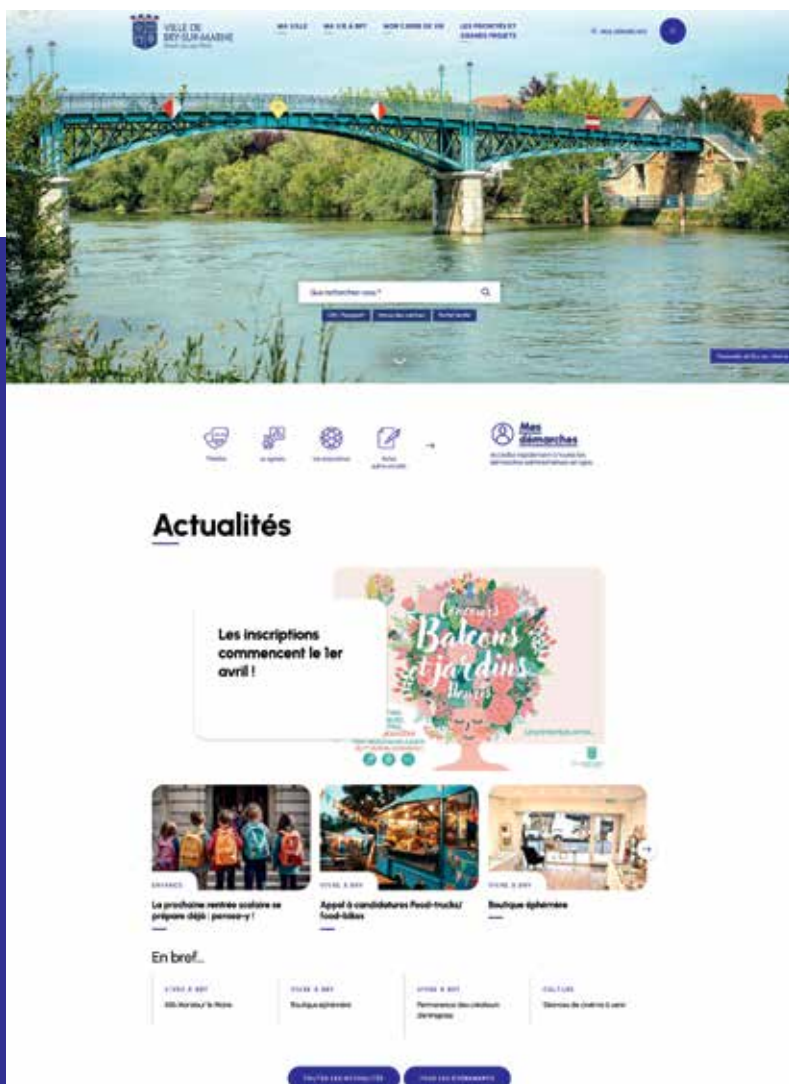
VILLE DE BRY-SUR-MARNE

MA VILLE   MA VIE À BRY   MON CADRE DE VIE   LES PROJETS ET GRANDS PROJETS

Mes démarches

Que recherchez-vous ?

CNI / Passeport   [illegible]   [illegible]

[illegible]

Mes démarches

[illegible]

Actualités

Les inscriptions commencent le 1er avril !

Concours Balcons et jardins fleuris

ENFANCE
La prochaine rentrée scolaire se prépare déjà : pensez-y !

VIVRE À BRY
Appel à candidatures Food-trucks/ food-bikes

VIVRE À BRY
Boutique éphémère

En bref...

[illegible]
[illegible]

VIVRE À BRY
Boutique éphémère

VIVRE À BRY
Permanence des créateurs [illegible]

CULTURE
Séances de cinéma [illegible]

TOUTES LES ACTUALITÉS   TOUS LES ÉVÉNEMENTS